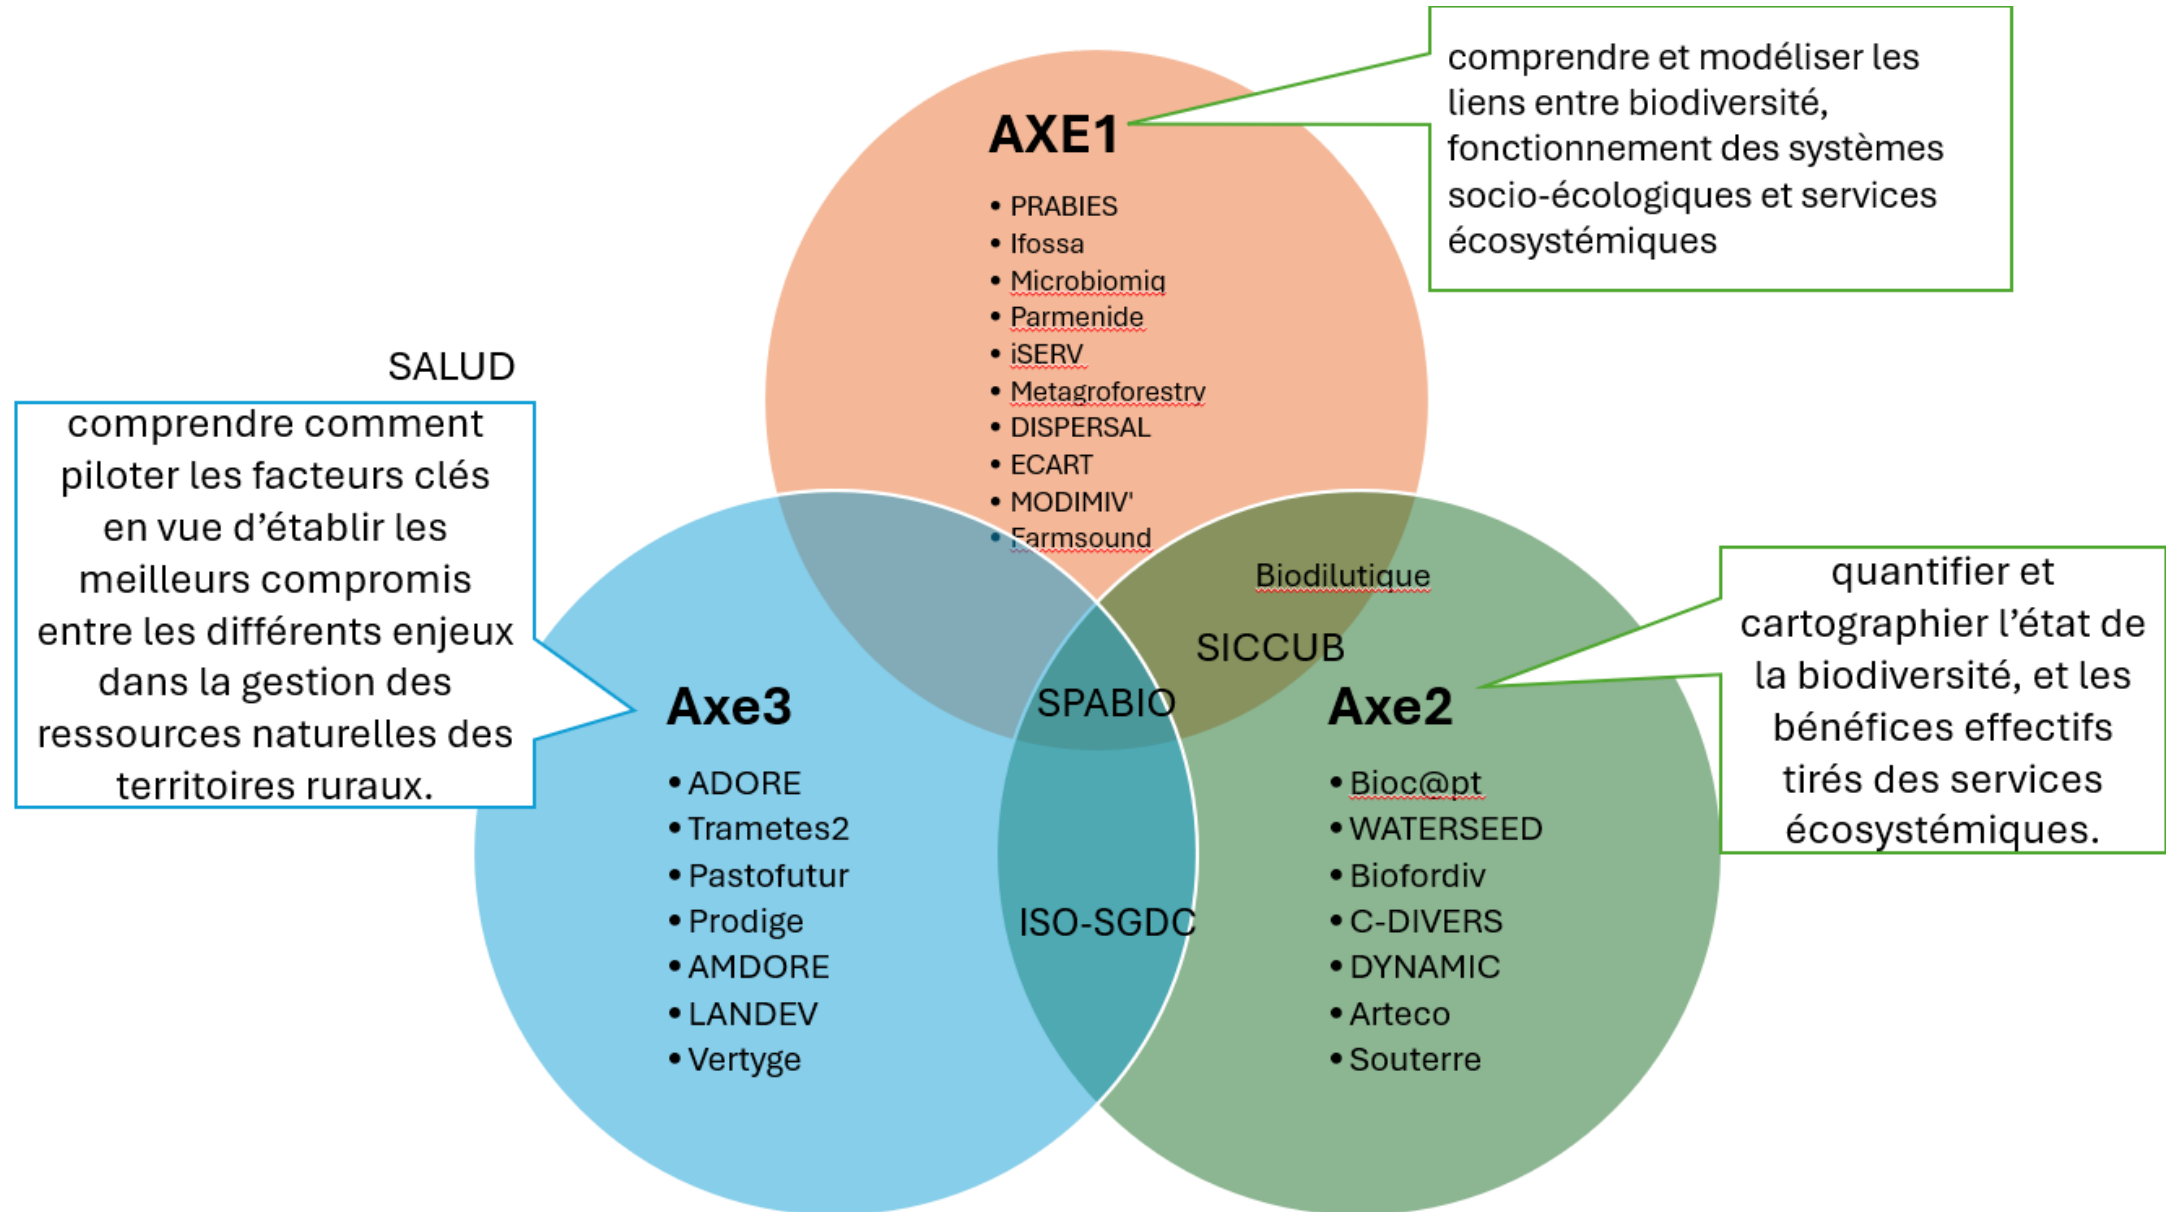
AXE1

- PRABIES
- Ifossa
- Microbiomiq
- Parmenide
- iSERV
- Metagroforestry
- DISPERSAL
- ECART
- MODIMIV'
- Farmsound

comprendre et modéliser les liens entre biodiversité, fonctionnement des systèmes socio-écologiques et services écosystémiques

SALUD

comprendre comment piloter les facteurs clés en vue d'établir les meilleurs compromis entre les différents enjeux dans la gestion des ressources naturelles des territoires ruraux.

Biodilutique

SICCUB

SPABIO

Axe3

- ADORE
- Trametes2
- Pastofutur
- Prodige
- AMDORE
- LANDEV
- Vertyge

ISO-SGDC

Axe2

- Bioc@pt
- WATERSEED
- Biofordiv
- C-DIVERS
- DYNAMIC
- Arteco
- Souterre

quantifier et cartographier l'état de la biodiversité, et les bénéfices effectifs tirés des services écosystémiques.